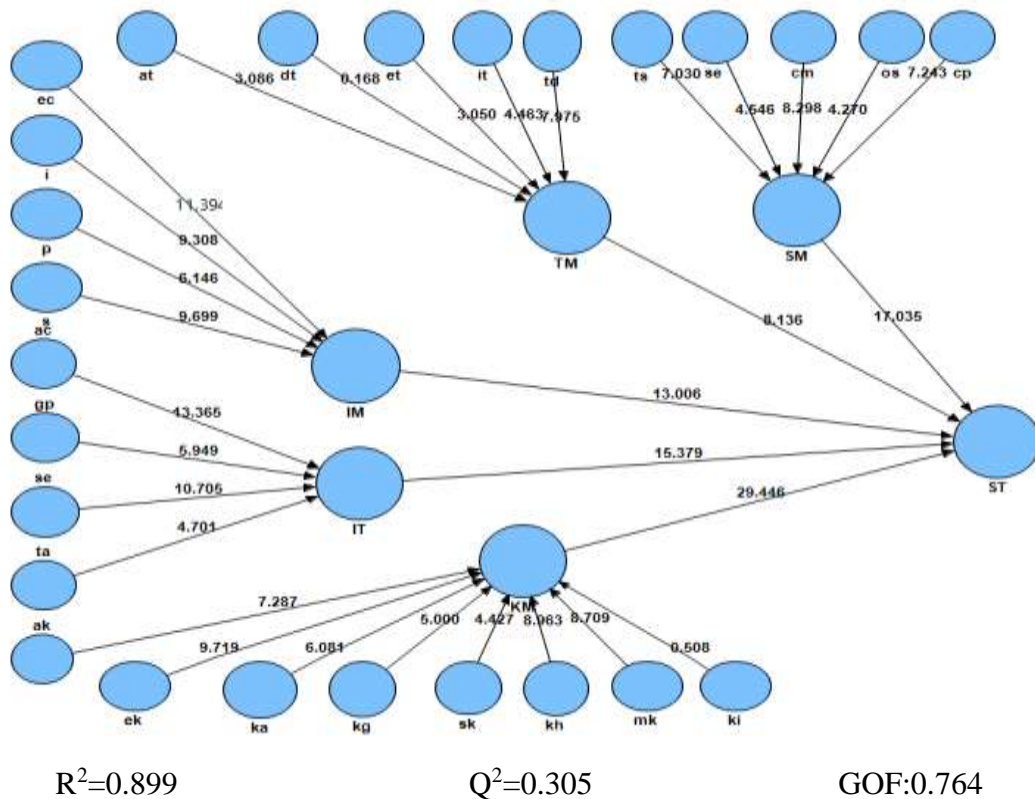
at
dt
et
it
td
ts
se
cm
os
cp
3.086
0.168
3.050
4.463
7.975
7.030
4.546
8.298
4.270
7.243
ec
i
p
s
ac
gp
se
ta
ak
11.394
9.308
6.146
9.699
TM
SM
8.136
17.035
IM
13.006
13.365
5.949
10.705
4.701
IT
15.379
ST
29.446
KM
7.287
9.719
6.081
5.000
4.427
8.963
8.709
0.508
ek
ka
kg
sk
kh
mk
ki

$R^2$=0.899 $Q^2$=0.305 GOF:0.764